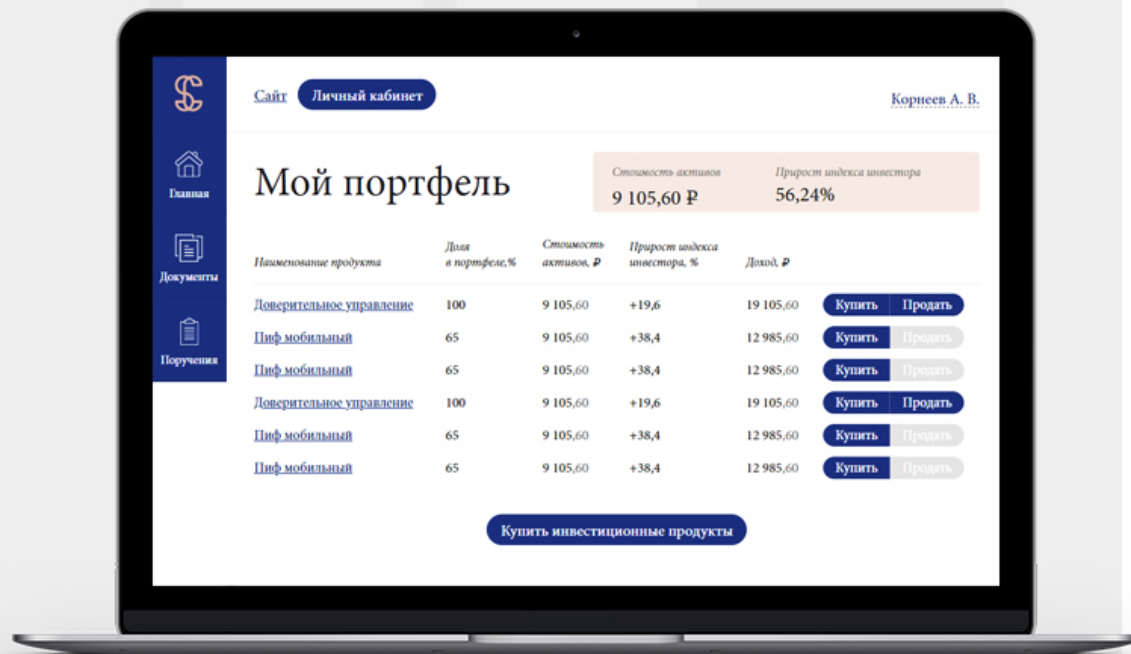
Главная

Документы

Поручения

Сайт Личный кабинет

Корнеев А. В.

Мой портфель

Стоимость активов
9 105,60 ₽

Прирост индекса инвестора
56,24%

| Наименование продукта | Доля в портфеле,% | Стоимость активов, ₽ | Прирост индекса инвестора, % | Доход, ₽ | |
|---|---|---|---|---|---|
| Доверительное управление | 100 | 9 105,60 | +19,6 | 19 105,60 | Купить Продать |
| Пиф мобильный | 65 | 9 105,60 | +38,4 | 12 985,60 | Купить Продать |
| Пиф мобильный | 65 | 9 105,60 | +38,4 | 12 985,60 | Купить Продать |
| Доверительное управление | 100 | 9 105,60 | +19,6 | 19 105,60 | Купить Продать |
| Пиф мобильный | 65 | 9 105,60 | +38,4 | 12 985,60 | Купить Продать |
| Пиф мобильный | 65 | 9 105,60 | +38,4 | 12 985,60 | Купить Продать |

Купить инвестиционные продукты